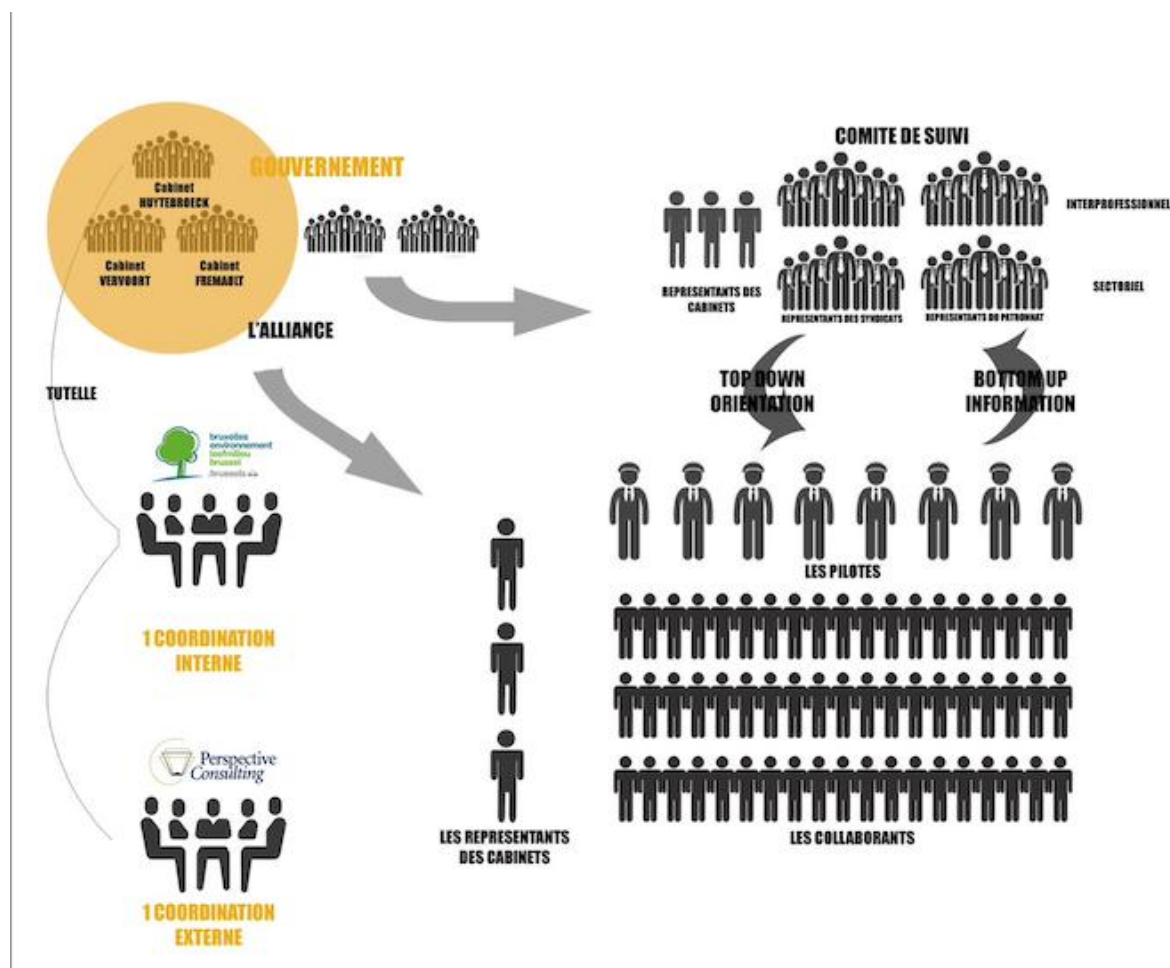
Cabinet
HUYTEBROECK

GOUVERNEMENT

Cabinet
VERVOORT

Cabinet
FREMAULT

L'ALLIANCE

TUTELLE

bruxelles environnement
leefmilieu brussel
brussels.be

1 COORDINATION
INTERNE

Perspective Consulting

1 COORDINATION
EXTERNE

COMITE DE SUIVI

INTERPROFESSIONNEL

SECTORIEL

REPRESENTANTS DES
CABINETS

REPRESENTANTS DES SYNDICATS

REPRESENTANTS DU PATRONAT

TOP DOWN
ORIENTATION

BOTTOM UP
INFORMATION

LES PILOTES

LES COLLABORANTS

LES REPRESENTANTS
DES CABINETS